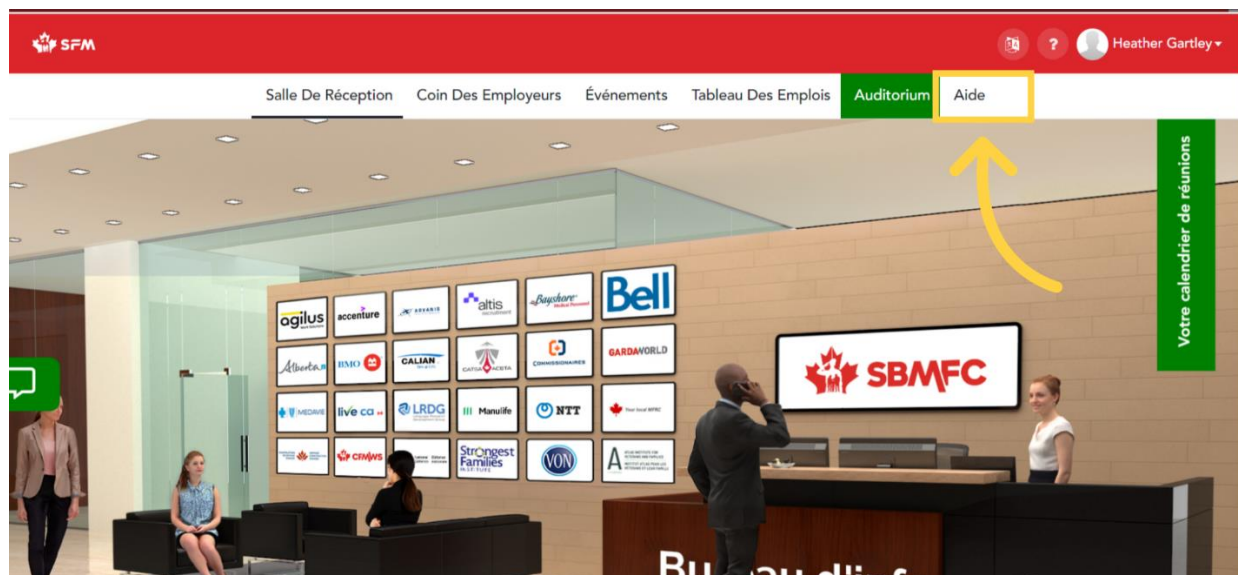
SFM

? Heather Gartley

Salle De Réception Coin Des Employeurs Événements Tableau Des Emplois Auditorium Aide

Votre calendrier de réunions

agilus accenture ADVANIS altis Bayshore Bell

Alberta BMO CALIAN CATSA ACSTA COMMISSIONAIRES GARDAWORLD

MEDAVIE live ca LRDG Manulife NTT

CFMWS Strongest Families VON A

SBMFC

Bu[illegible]